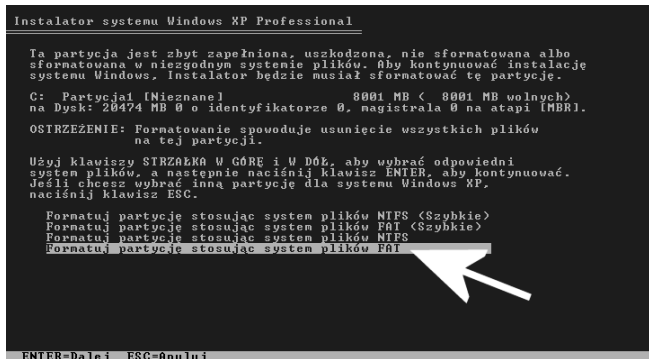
Instalator systemu Windows XP Professional

Ta partycja jest zbyt zapełniona, uszkodzona, nie sformatowana albo sformatowana w niezgodnym systemie plików. Aby kontynuować instalację systemu Windows, Instalator będzie musiał sformatować tę partycję.

C: Partycja1 [Nieznane] 8001 MB ( 8001 MB wolnych)
na Dysk: 20474 MB 0 o identyfikatorze 0, magistrala 0 na atapi [MBR].

OSTRZEŻENIE: Formatowanie spowoduje usunięcie wszystkich plików na tej partycji.

Użyj klawiszy STRZAŁKA W GÓRĘ i W DÓŁ, aby wybrać odpowiedni system plików, a następnie naciśnij klawisz ENTER, aby kontynuować. Jeśli chcesz wybrać inną partycję dla systemu Windows XP, naciśnij klawisz ESC.

Formatuj partycję stosując system plików NTFS (Szybkie)
Formatuj partycję stosując system plików FAT (Szybkie)
Formatuj partycję stosując system plików NTFS
Formatuj partycję stosując system plików FAT

ENTER=Dalej ESC=Anuluj